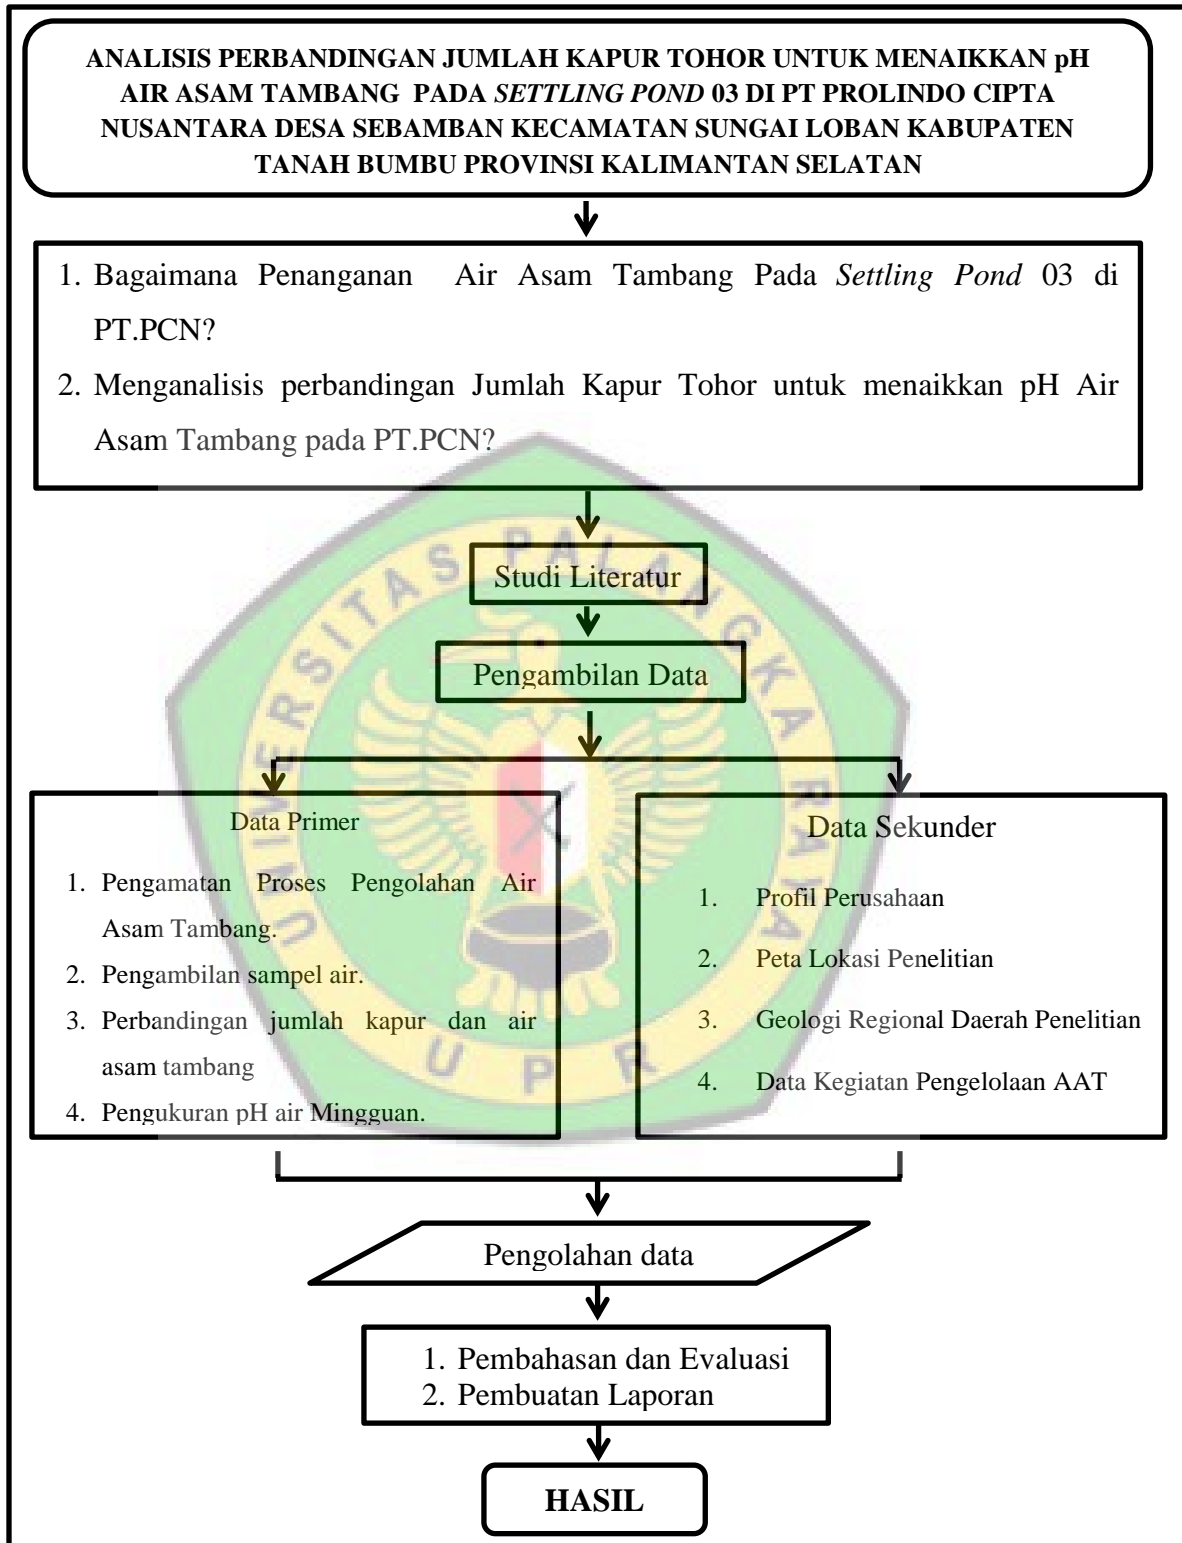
ANALISIS PERBANDINGAN JUMLAH KAPUR TOHOR UNTUK MENAIKKAN pH AIR ASAM TAMBANG PADA *SETTLING POND* 03 DI PT PROLINDO CIPTA NUSANTARA DESA SEBAMBAN KECAMATAN SUNGAI LOBAN KABUPATEN TANAH BUMBU PROVINSI KALIMANTAN SELATAN

1. Bagaimana Penanganan Air Asam Tambang Pada *Settling Pond* 03 di PT.PCN?
2. Menganalisis perbandingan Jumlah Kapur Tohor untuk menaikkan pH Air Asam Tambang pada PT.PCN?

Studi Literatur

Pengambilan Data

Data Primer

1. Pengamatan Proses Pengolahan Air Asam Tambang.
2. Pengambilan sampel air.
3. Perbandingan jumlah kapur dan air asam tambang
4. Pengukuran pH air Mingguan.

Data Sekunder

1. Profil Perusahaan
2. Peta Lokasi Penelitian
3. Geologi Regional Daerah Penelitian
4. Data Kegiatan Pengelolaan AAT

Pengolahan data

1. Pembahasan dan Evaluasi
2. Pembuatan Laporan

HASIL